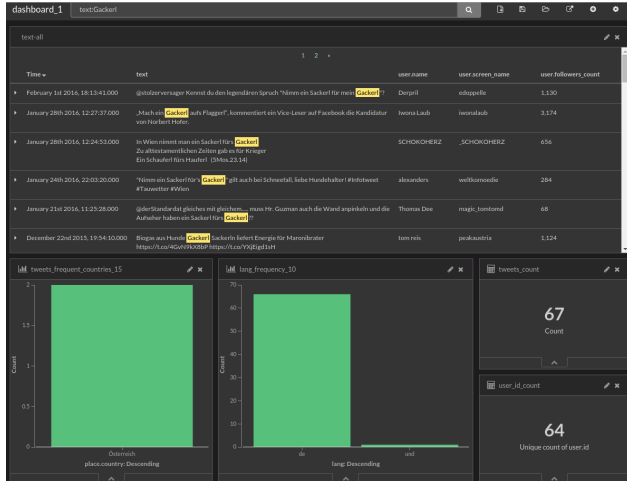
dashboard_1 text:Gackerl

text-all

1 2 »

| Time | text | user.name | user.screen_name | user.followers_count |
|---|---|---|---|---|
| February 1st 2016, 18:13:41.000 | @stolzerversager Kennst du den legendären Spruch "Nimm ein Sackerl für mein Gackerl"? | Derpril | edoppelle | 1,130 |
| January 28th 2016, 12:27:37.000 | „Mach ein Gackerl aufs Flaggerl", kommentiert ein Vice-Leser auf Facebook die Kandidatur von Norbert Hofer. | Iwona Laub | iwonalaub | 3,174 |
| January 28th 2016, 12:24:53.000 | In Wien nimmt man ein Sackerl fürs Gackerl Zu alttestamentlichen Zeiten gab es für Krieger Ein Schauferl fürs Haufer! (5Mos.23,14) | SCHOKOHERZ | _SCHOKOHERZ | 656 |
| January 24th 2016, 22:03:20.000 | "Nimm ein Sackerl fürs Gackerl" gilt auch bei Schneefall, liebe Hundehalter! #infotweet #Tauwetter #Wien | alexanders | weltkomoedie | 284 |
| January 21st 2016, 11:25:28.000 | @derStandardat gleiches mit gleichem.... muss Hr. Guzman auch die Wand anpinkeln und die Aufseher haben ein Sackerl fürs Gackerl ;-) | Thomas Dee | magic_tomtomd | 68 |
| December 22nd 2015, 19:34:10.000 | Biogas aus Hunde Gackerl Sackerln liefert Energie für Maronibrater https://t.co/4GvN9kXBbP https://t.co/YXjEigd1sH | tom reis | peakaustria | 1,124 |

tweets_frequent_countries_15

2
1.5
1
0.5
0
Count
Österreich
place.country: Descending

lang_frequency_10

70
60
50
40
30
20
10
0
Count
de
und
lang: Descending

tweets_count

67
Count

user_id_count

64
Unique count of user.id